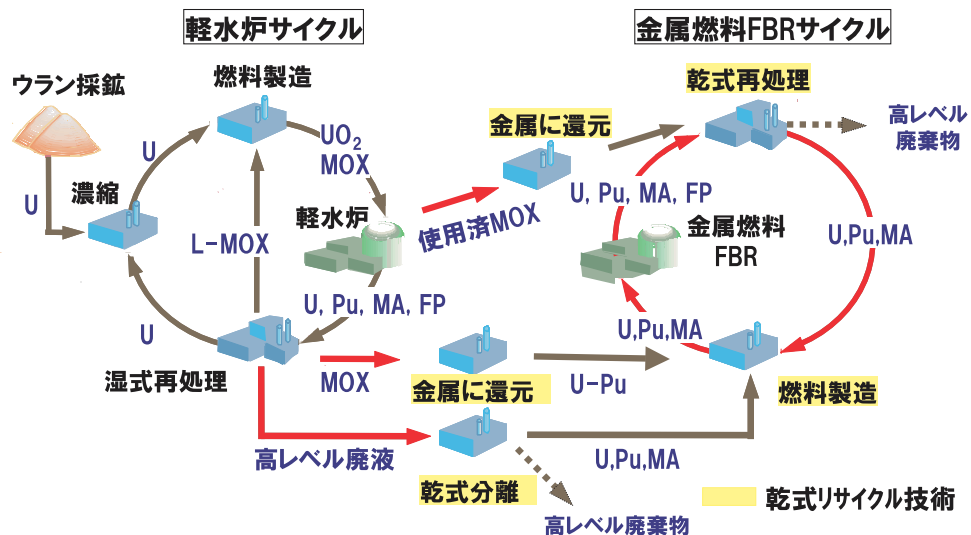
軽水炉サイクル

金属燃料FBRサイクル

ウラン採鉱

燃料製造

U

$UO_2$
MOX

濃縮

U

軽水炉

L-MOX

U, Pu, MA, FP

U

湿式再処理

MOX

高レベル廃液

金属に還元

使用済MOX

乾式再処理

高レベル廃棄物

U, Pu, MA, FP

金属燃料
FBR

U,Pu,MA

U,Pu,MA

燃料製造

金属に還元

U-Pu

乾式分離

U,Pu,MA

高レベル廃棄物

乾式リサイクル技術